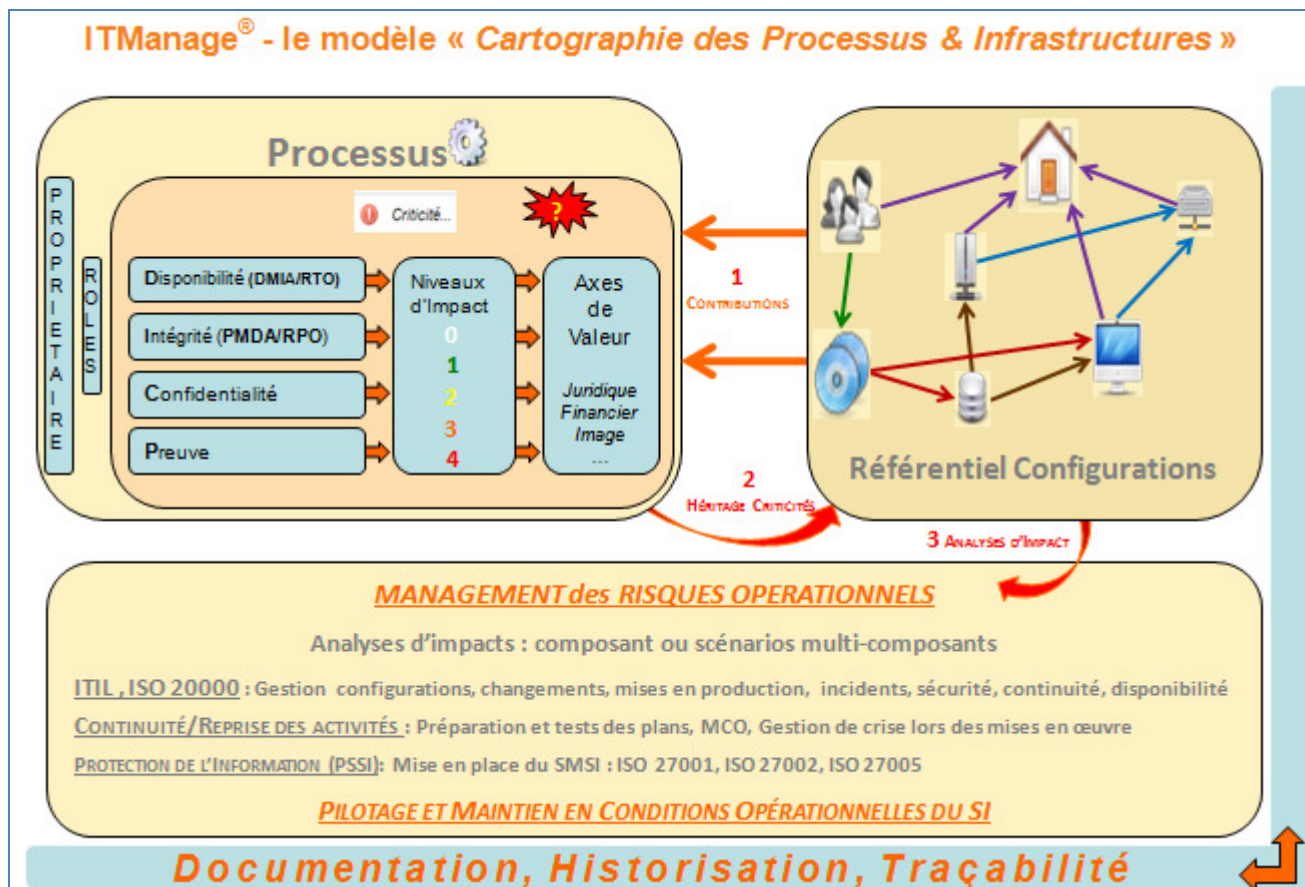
ITManage® - le modèle « *Cartographie des Processus & Infrastructures* »

Processus

PROPRIETAIRE

ROLES

Criticité...

?

Disponibilité (DMIA/RTO)

Intégrité (PMDA/RPO)

Confidentialité

Preuve

Niveaux d'Impact
0
1
2
3
4

Axes de Valeur

*Juridique*
*Financier*
*Image*
...

1
Contributions

2
Héritage Criticités

3 Analyses d'Impact

Référentiel Configurations

MANAGEMENT des RISQUES OPERATIONNELS

Analyses d'impacts : composant ou scénarios multi-composants

ITIL , ISO 20000 : Gestion configurations, changements, mises en production, incidents, sécurité, continuité, disponibilité

Continuité/Reprise des activités : Préparation et tests des plans, MCO, Gestion de crise lors des mises en œuvre

Protection de l'Information (PSSI): Mise en place du SMSI : ISO 27001, ISO 27002, ISO 27005

PILOTAGE ET MAINTIEN EN CONDITIONS OPÉRATIONNELLES DU SI

Documentation, Historisation, Traçabilité